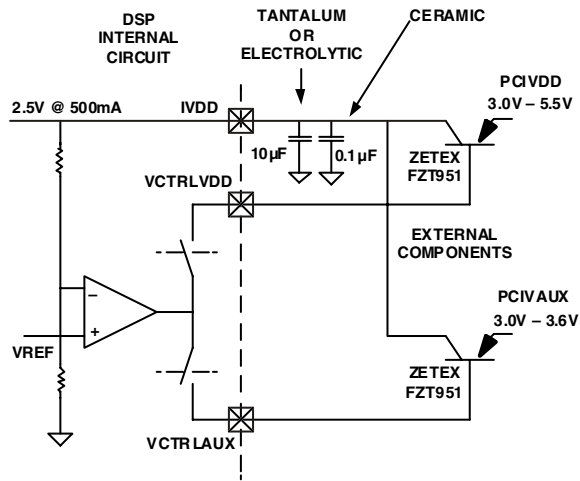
DSP INTERNAL CIRCUIT

TANTALUM OR ELECTROLYTIC

CERAMIC

PCIVDD
3.0V – 5.5V

2.5V @ 500mA

IVDD

10µF

0.1µF

ZETEX FZT951

VCTRLVDD

EXTERNAL COMPONENTS

–

+

PCIVAUX
3.0V – 3.6V

VREF

ZETEX FZT951

VCTRLAUX